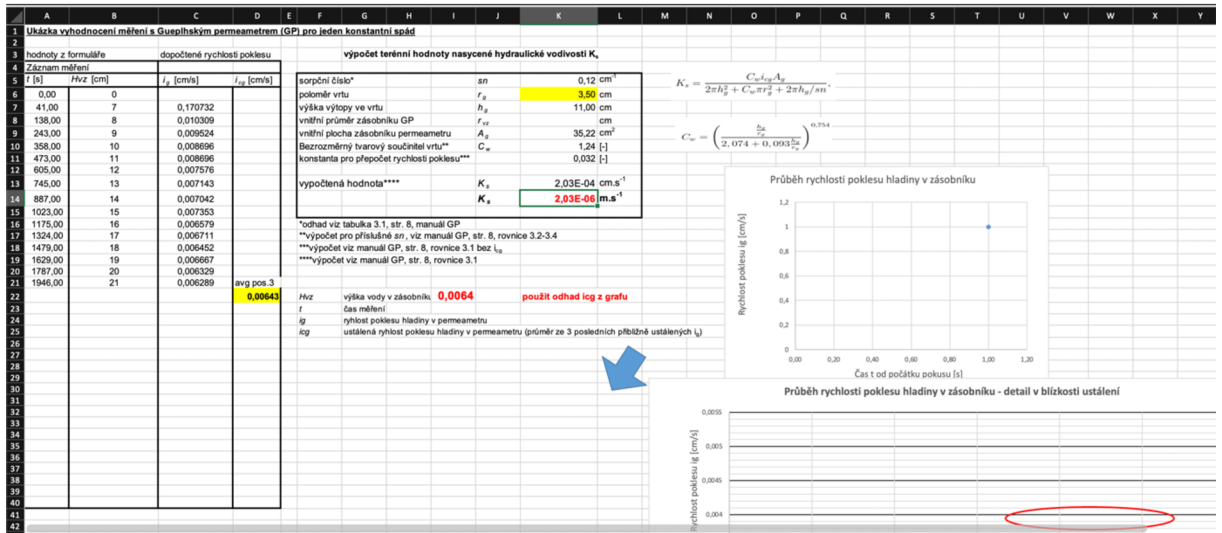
| | A | B | C | D | E | F | G | H | I | J | K | L | M | N | O | P | Q | R | S | T | U | V | W | X | Y |
|---|---|---|---|---|---|---|---|---|---|---|---|---|---|---|---|---|---|---|---|---|---|---|---|---|---|

1 Ukázka vyhodnocení měření s Guephlským permeametrem (GP) pro jeden konstantní spád

hodnoty z formuláře | dopočtené rychlosti poklesu | výpočet terénní hodnoty nasycené hydraulické vodivosti $K_s$

Záznam měření

| t [s] | Hvz [cm] | $i_g$ [cm/s] | $i_{cg}$ [cm/s] |
|---|---|---|---|
| 0,00 | 0 | | |
| 41,00 | 7 | 0,170732 | |
| 138,00 | 8 | 0,010309 | |
| 243,00 | 9 | 0,009524 | |
| 358,00 | 10 | 0,008696 | |
| 473,00 | 11 | 0,008696 | |
| 605,00 | 12 | 0,007576 | |
| 745,00 | 13 | 0,007143 | |
| 887,00 | 14 | 0,007042 | |
| 1023,00 | 15 | 0,007353 | |
| 1175,00 | 16 | 0,006579 | |
| 1324,00 | 17 | 0,006711 | |
| 1479,00 | 18 | 0,006452 | |
| 1629,00 | 19 | 0,006667 | |
| 1787,00 | 20 | 0,006329 | |
| 1946,00 | 21 | 0,006289 | avg pos.3 |
| | | | 0,00643 |

| | | | |
|---|---|---|---|
| sorpční číslo* | sn | 0,12 | $cm^{-1}$ |
| poloměr vrtu | $r_g$ | 3,50 | cm |
| výška výtopy ve vrtu | $h_g$ | 11,00 | cm |
| vnitřní průměr zásobníku GP | $r_{vz}$ | | cm |
| vnitřní plocha zásobníku permeametru | $A_g$ | 35,22 | $cm^2$ |
| Bezrozměrný tvarový součinitel vrtu** | $C_w$ | 1,24 | [-] |
| konstanta pro přepočet rychlosti poklesu*** | | 0,032 | [-] |
| vypočtená hodnota**** | $K_s$ | 2,03E-04 | $cm.s^{-1}$ |
| | $K_s$ | 2,03E-06 | $m.s^{-1}$ |

$K_s = \frac{C_w i_{cg} A_g}{2\pi h_g^2 + C_w \pi r_g^2 + 2\pi h_g/sn}$

$C_w = \left(\frac{\frac{h_g}{r_g}}{2,074 + 0,093\frac{h_g}{r_g}}\right)^{0,754}$

*odhad viz tabulka 3.1, str. 8, manuál GP
**výpočet pro příslušné sn, viz manuál GP, str. 8, rovnice 3.2-3.4
***výpočet viz manuál GP, str. 8, rovnice 3.1 bez $i_{cg}$
****výpočet viz manuál GP, str. 8, rovnice 3.1

Hvz výška vody v zásobníku 0,0064 použít odhad icg z grafu
t čas měření
ig ryhlost poklesu hladiny v permeametru
icg ustálená ryhlost poklesu hladiny v permeametru (průměr ze 3 posledních přibližně ustálených $i_g$)

Průběh rychlosti poklesu hladiny v zásobníku
Rychlost poklesu ig [cm/s]
1,2
1
0,8
0,6
0,4
0,2
0
0,00 0,20 0,40 0,60 0,80 1,00 1,20
Čas t od počátku pokusu [s]

Průběh rychlosti poklesu hladiny v zásobníku - detail v blízkosti ustálení
Rychlost poklesu ig [cm/s]
0,0055
0,005
0,0045
0,004